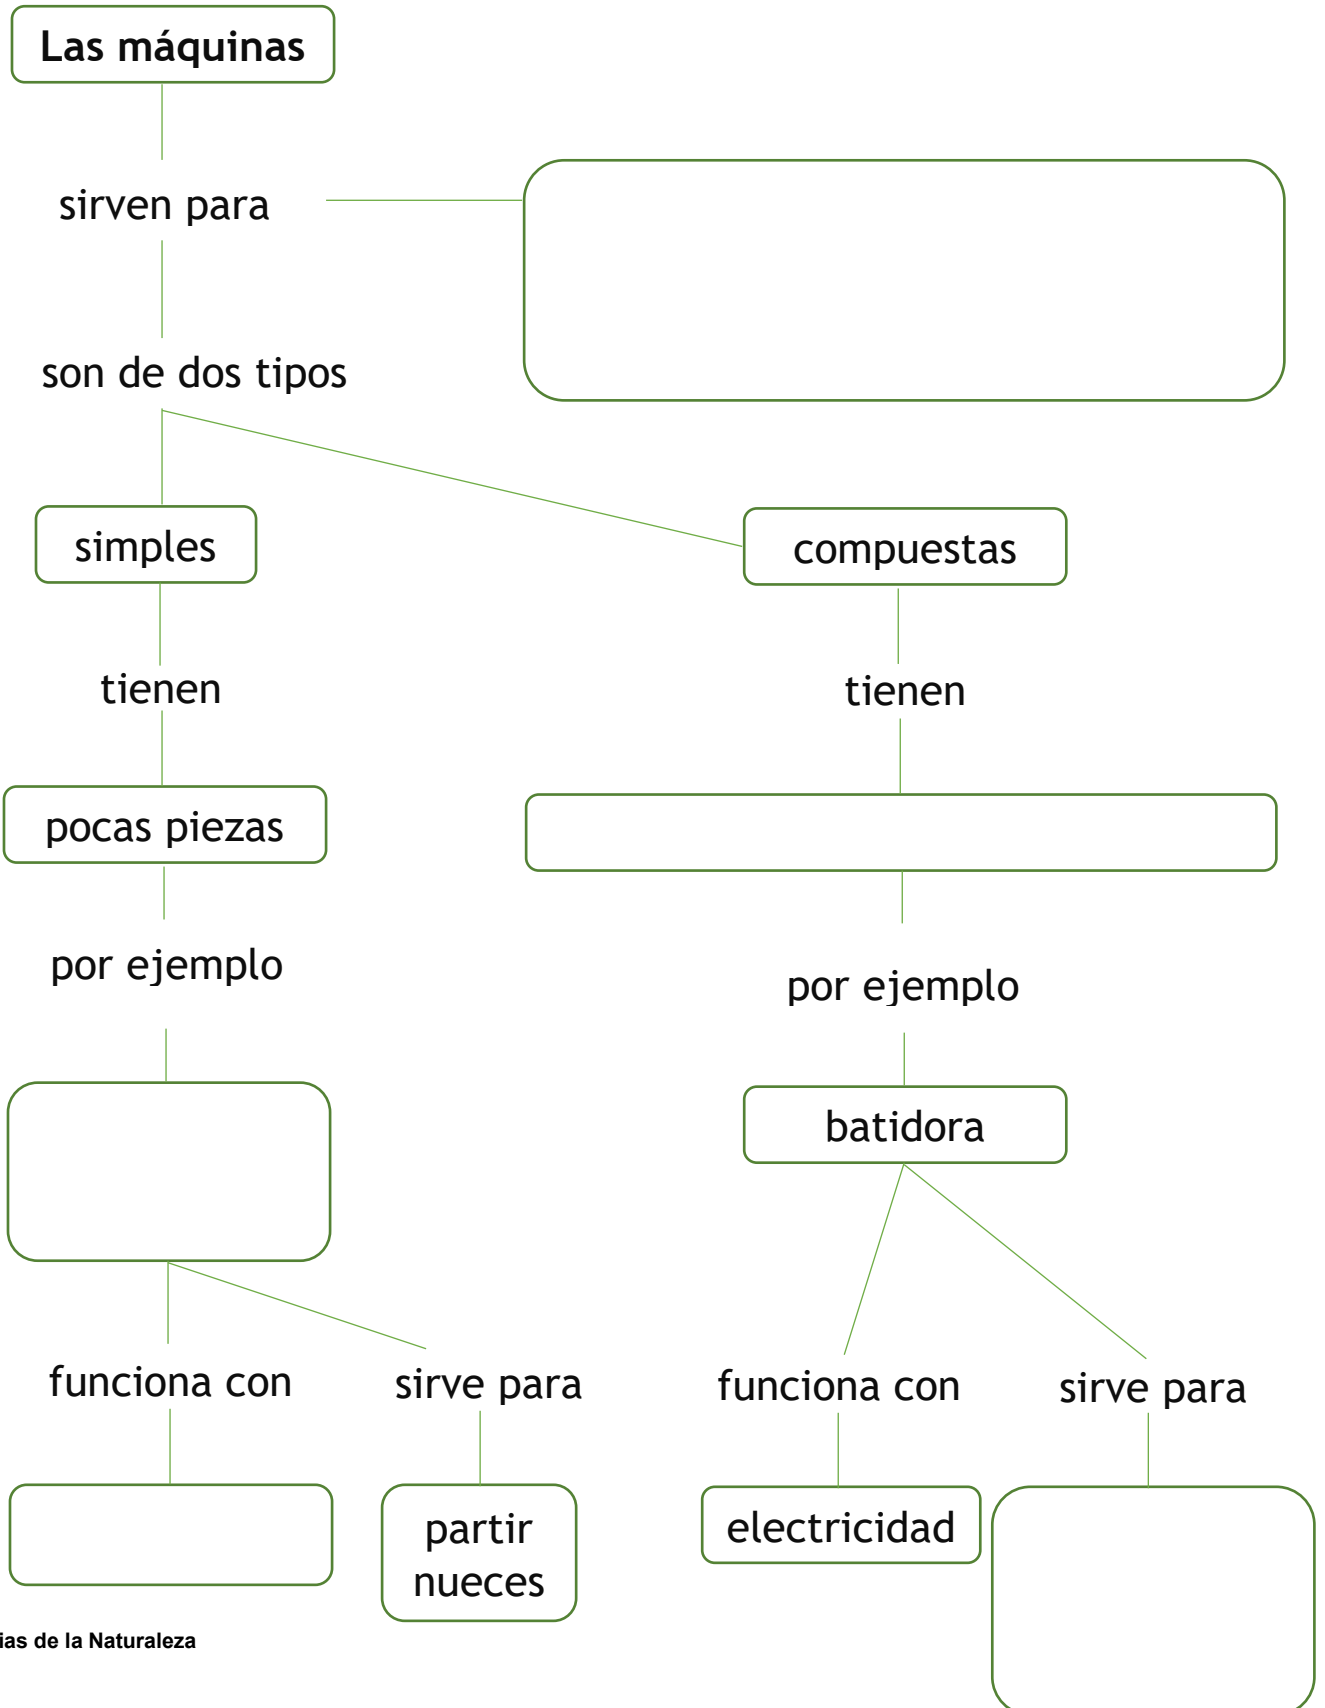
Las máquinas

sirven para

son de dos tipos

simples

compuestas

tienen

tienen

pocas piezas

por ejemplo

por ejemplo

batidora

funciona con

sirve para

funciona con

sirve para

partir nueces

electricidad

ias de la Naturaleza